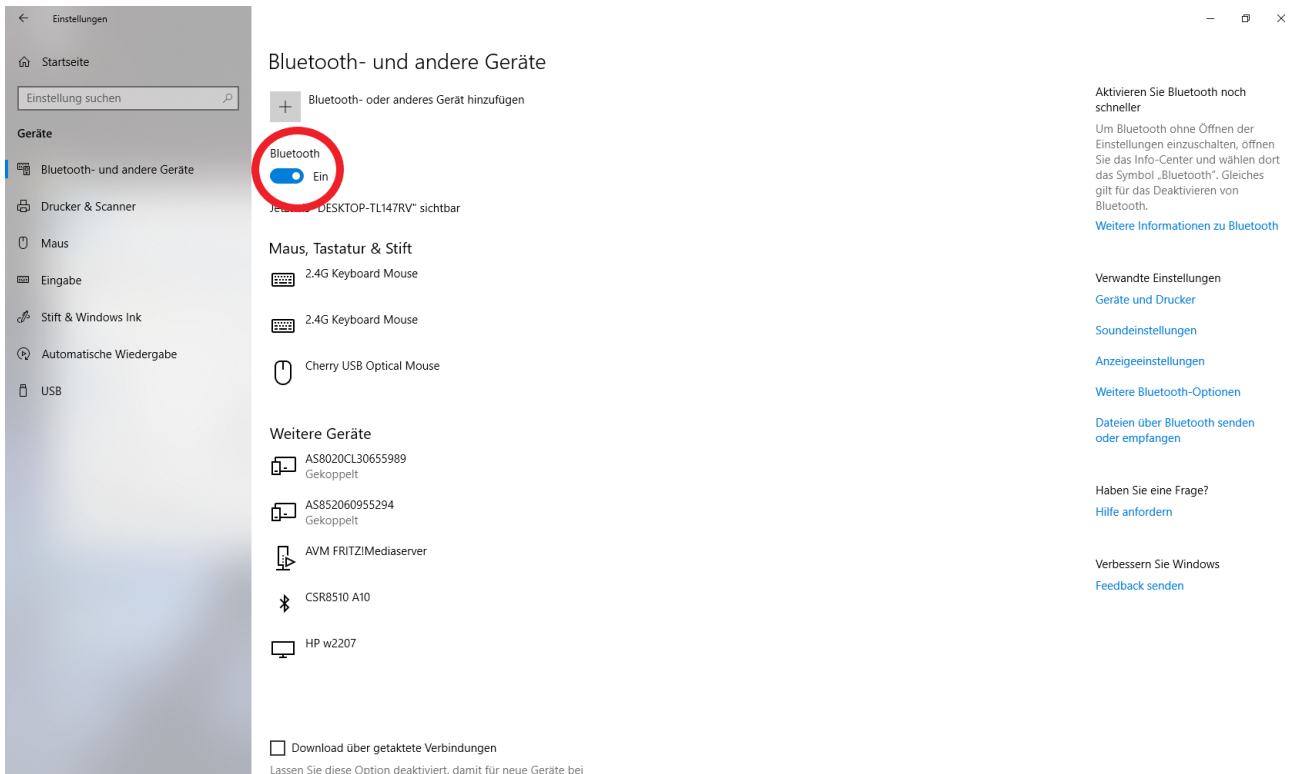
Einstellungen

Startseite

Einstellung suchen

Geräte

Bluetooth- und andere Geräte

Drucker & Scanner

Maus

Eingabe

Stift & Windows Ink

Automatische Wiedergabe

USB

Bluetooth- und andere Geräte

Bluetooth- oder anderes Gerät hinzufügen

Bluetooth

Ein

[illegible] "DESKTOP-TL147RV" sichtbar

Maus, Tastatur & Stift

2.4G Keyboard Mouse

2.4G Keyboard Mouse

Cherry USB Optical Mouse

Weitere Geräte

AS8020CL30655989
Gekoppelt

AS852060955294
Gekoppelt

AVM FRITZ!Mediaserver

CSR8510 A10

HP w2207

Download über getaktete Verbindungen

Lassen Sie diese Option deaktiviert, damit für neue Geräte bei

Aktivieren Sie Bluetooth noch schneller

Um Bluetooth ohne Öffnen der Einstellungen einzuschalten, öffnen Sie das Info-Center und wählen dort das Symbol „Bluetooth". Gleiches gilt für das Deaktivieren von Bluetooth.

Weitere Informationen zu Bluetooth

Verwandte Einstellungen

Geräte und Drucker

Soundeinstellungen

Anzeigeeinstellungen

Weitere Bluetooth-Optionen

Dateien über Bluetooth senden oder empfangen

Haben Sie eine Frage?

Hilfe anfordern

Verbessern Sie Windows

Feedback senden